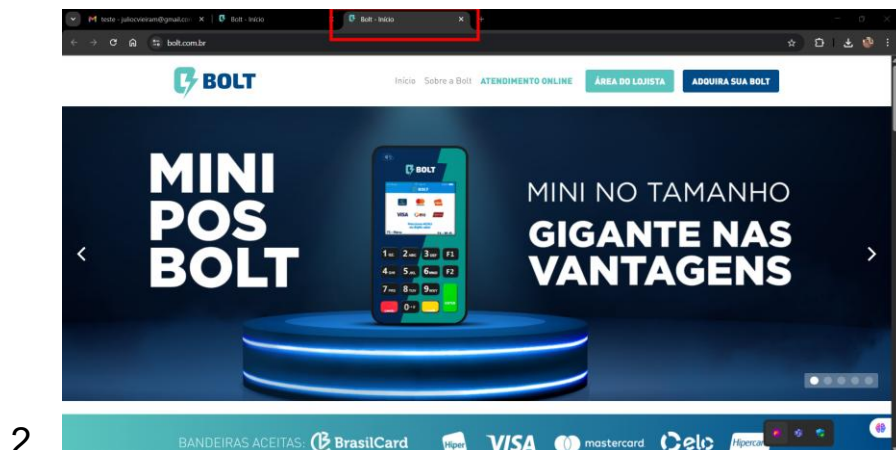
teste - juliocvieiram@gmail.co | Bolt - Início | Bolt - Início

bolt.com.br

BOLT

Início Sobre a Bolt ATENDIMENTO ONLINE ÁREA DO LOJISTA ADQUIRA SUA BOLT

MINI POS BOLT

BOLT

MINI NO TAMANHO

GIGANTE NAS VANTAGENS

2

BANDEIRAS ACEITAS: BrasilCard Hiper VISA mastercard elo Hipercard